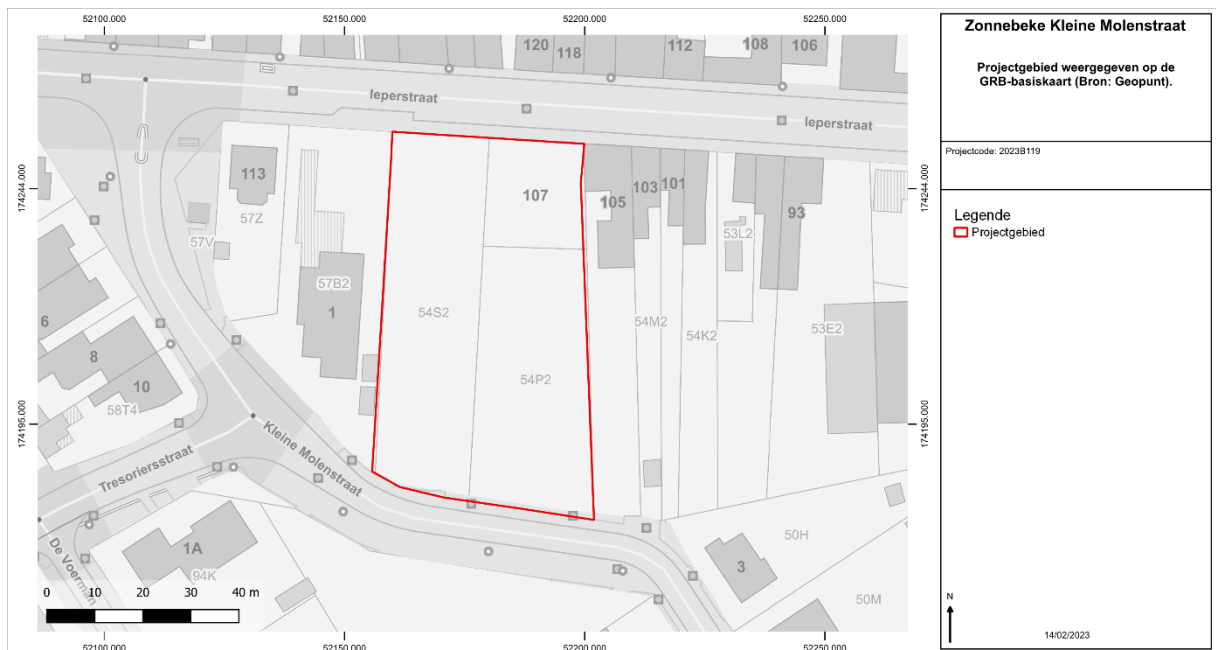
52100.000
52150.000
52200.000
52250.000

120
118
112
108
106

Ieperstraat
Ieperstraat

174244.000
174244.000

113
57Z
57V
107
105
103
101
93
53L2
57B2
1
54S2
54M2
54K2
53E2
6
8
10
58T4
54P2

174195.000
174195.000

Kleine Molenstraat
Tresoriersstraat
De Voerm
1A
94K
3
50H
50M

0 10 20 30 40 m

52100.000
52150.000
52200.000
52250.000

Zonnebeke Kleine Molenstraat

Projectgebied weergegeven op de GRB-basiskaart (Bron: Geopunt).

Projectcode: 2023B119

Legende
Projectgebied

N

14/02/2023